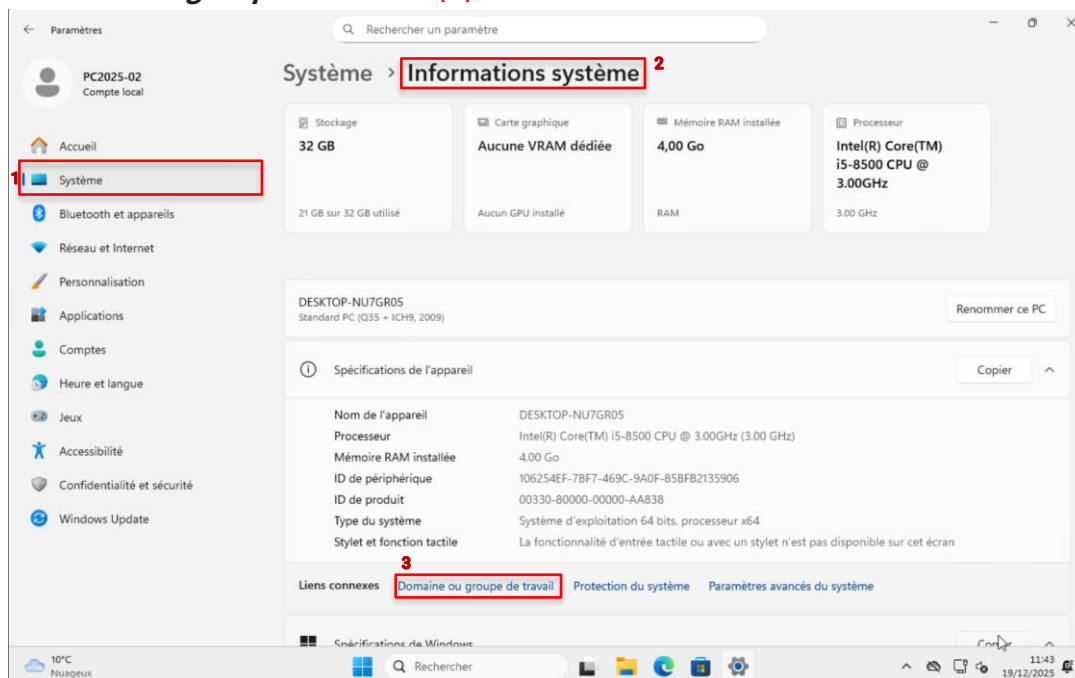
Paramètres

Rechercher un paramètre

PC2025-02
Compte local

Accueil
1
Système
Bluetooth et appareils
Réseau et Internet
Personnalisation
Applications
Comptes
Heure et langue
Jeux
Accessibilité
Confidentialité et sécurité
Windows Update

Système › Informations système 2

Stockage
32 GB
21 GB sur 32 GB utilisé

Carte graphique
Aucune VRAM dédiée
Aucun GPU installé

Mémoire RAM installée
4,00 Go
RAM

Processeur
Intel(R) Core(TM) i5-8500 CPU @ 3.00GHz
3.00 GHz

DESKTOP-NU7GR05
Standard PC (Q35 + ICH9, 2009)
Renommer ce PC

Spécifications de l'appareil
Copier

| | |
|---|---|
| Nom de l'appareil | DESKTOP-NU7GR05 |
| Processeur | Intel(R) Core(TM) i5-8500 CPU @ 3.00GHz (3.00 GHz) |
| Mémoire RAM installée | 4,00 Go |
| ID de périphérique | 106254EF-7BF7-469C-9A0F-85BFB2135906 |
| ID de produit | 00330-80000-00000-AA838 |
| Type du système | Système d'exploitation 64 bits, processeur x64 |
| Stylet et fonction tactile | La fonctionnalité d'entrée tactile ou avec un stylet n'est pas disponible sur cet écran |

3
Liens connexes Domaine ou groupe de travail Protection du système Paramètres avancés du système

Spécifications de Windows
Copier

10°C
Nuageux
Rechercher
11:43
19/12/2025